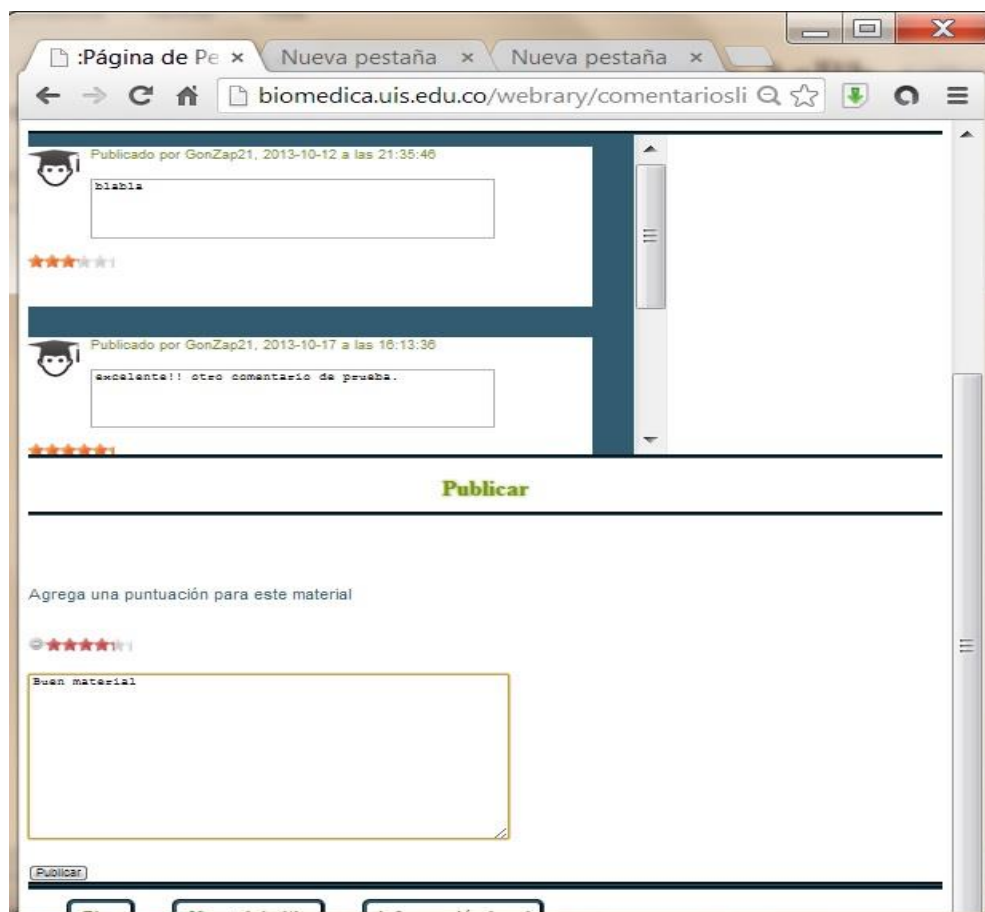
:Página de Pe ×
Nueva pestaña ×
Nueva pestaña ×

biomedica.uis.edu.co/webrary/comentariosli

Publicado por GonZap21, 2013-10-12 a las 21:35:46

blabla

Publicado por GonZap21, 2013-10-17 a las 16:13:36

excelente!! otro comentario de prueba.

Publicar

Agrega una puntuación para este material

Buen material

Publicar

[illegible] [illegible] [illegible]